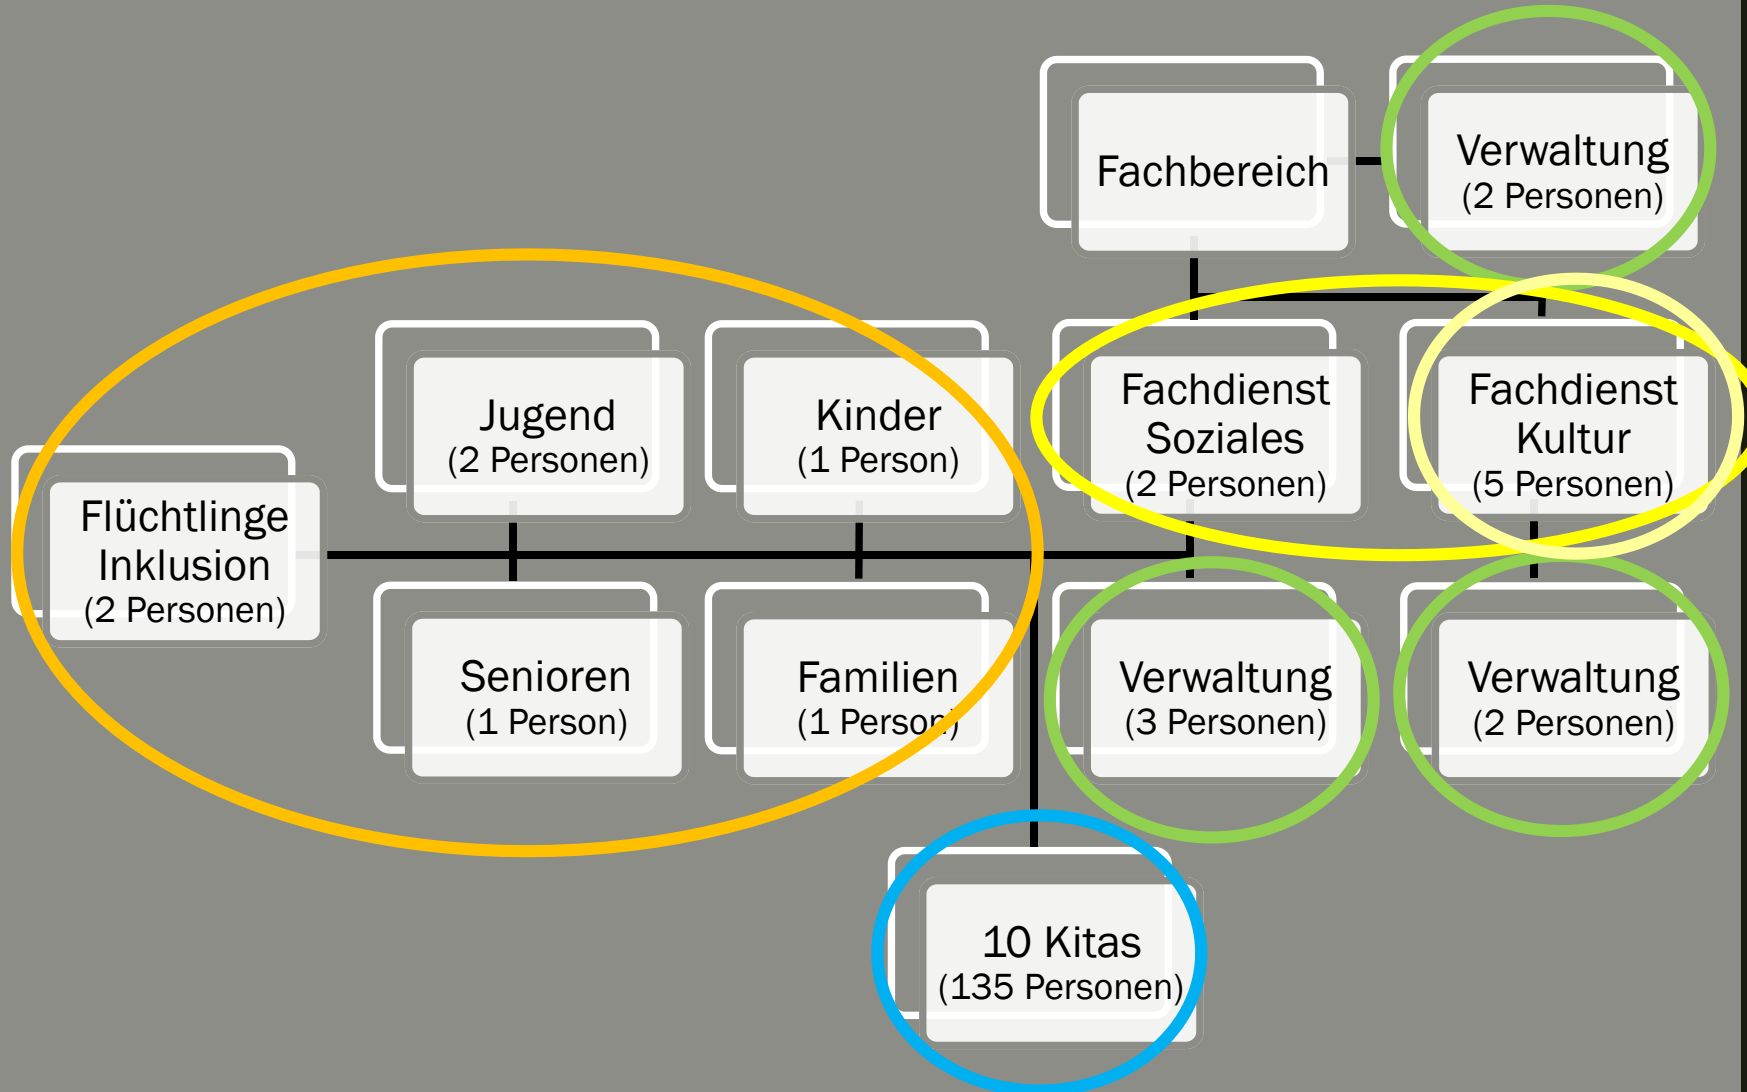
Fachbereich

Verwaltung
(2 Personen)

Jugend
(2 Personen)

Kinder
(1 Person)

Fachdienst Soziales
(2 Personen)

Fachdienst Kultur
(5 Personen)

Flüchtlinge Inklusion
(2 Personen)

Senioren
(1 Person)

Familien
(1 Person)

Verwaltung
(3 Personen)

Verwaltung
(2 Personen)

10 Kitas
(135 Personen)